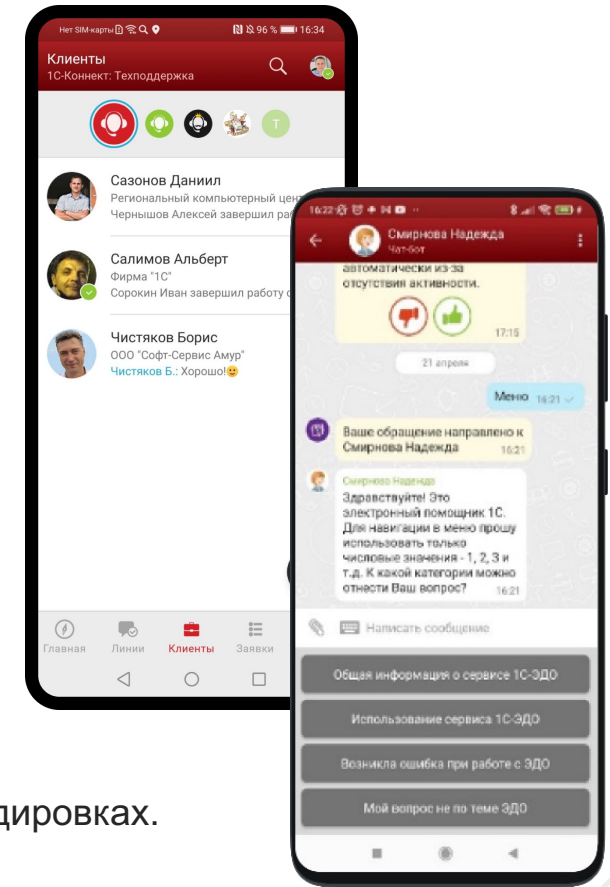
Нет SIM-карты 96 % 16:34
Клиенты
1С-Коннект: Техподдержка

T

Сазонов Даниил
Региональный компьютерный цен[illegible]
Чернышов Алексей завершил ра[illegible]

Салимов Альберт
Фирма "1С"
Сорокин Иван завершил работу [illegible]

Чистяков Борис
ООО "Софт-Сервис Амур"
Чистяков Б.: Хорошо!

Главная
Линии
Клиенты
Заявки

16:22
Смирнова Надежда
Чат-бот

автоматически из-за отсутствия активности.
17:15

21 апреля

Меню 16:21

Ваше обращение направлено к Смирнова Надежда 16:21

Смирнова Надежда
Здравствуйте! Это электронный помощник 1С. Для навигации в меню прошу использовать только числовые значения - 1, 2, 3 и т.д. К какой категории можно отнести Ваш вопрос? 16:21

Написать сообщение

Общая информация о сервисе 1С-ЭДО
Использование сервиса 1С-ЭДО
Возникла ошибка при работе с ЭДО
Мой вопрос не по теме ЭДО

дировках.